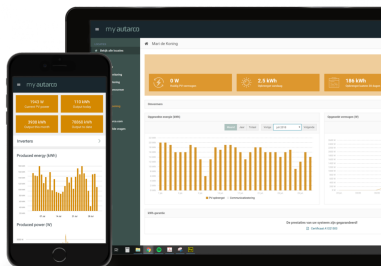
my autarco

Main de Koning

0 W

2.5 kWh

166 kWh

Overzicht

Opgewekt vermogen (kWh)

Opgewekt vermogen (%)

De prestaties van uw systeem zijn gegarandeerd!

my autarco

1542 W

113 kWh

2558 kWh

19266 kWh

Inverters

Produced energy (kWh)

Produced power (W)